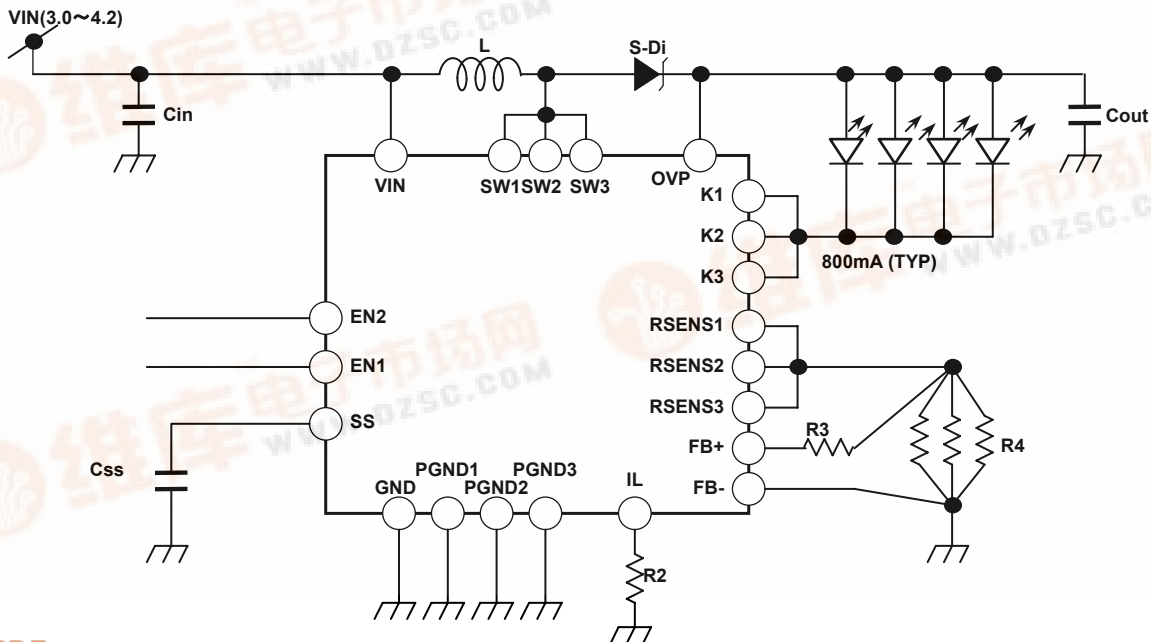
VIN(3.0～4.2)

L

S-Di

Cin

Cout

VIN

SW1SW2 SW3

OVP

K1

K2

K3

800mA (TYP)

EN2

EN1

SS

RSENS1

RSENS2

RSENS3

FB+

R3

R4

Css

GND

PGND1

PGND2

PGND3

IL

FB-

R2

维库电子市场网 www.dzsc.com